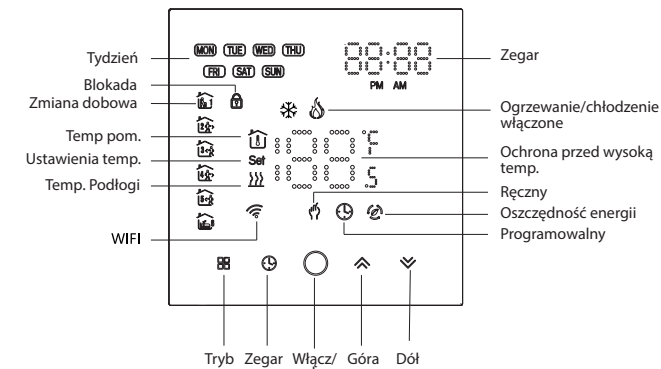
Tydzień
MON TUE WED THU
FRI SAT SUN
Zegar
PM AM
Blokada
Zmiana dobowa
Ogrzewanie/chłodzenie włączone
Temp pom.
Ustawienia temp.
Set
°C
Ochrona przed wysoką temp.
Temp. Podłogi
Ręczny
Oszczędność energii
WIFI
Programowalny
Tryb
Zegar
Włącz/
Góra
Dół